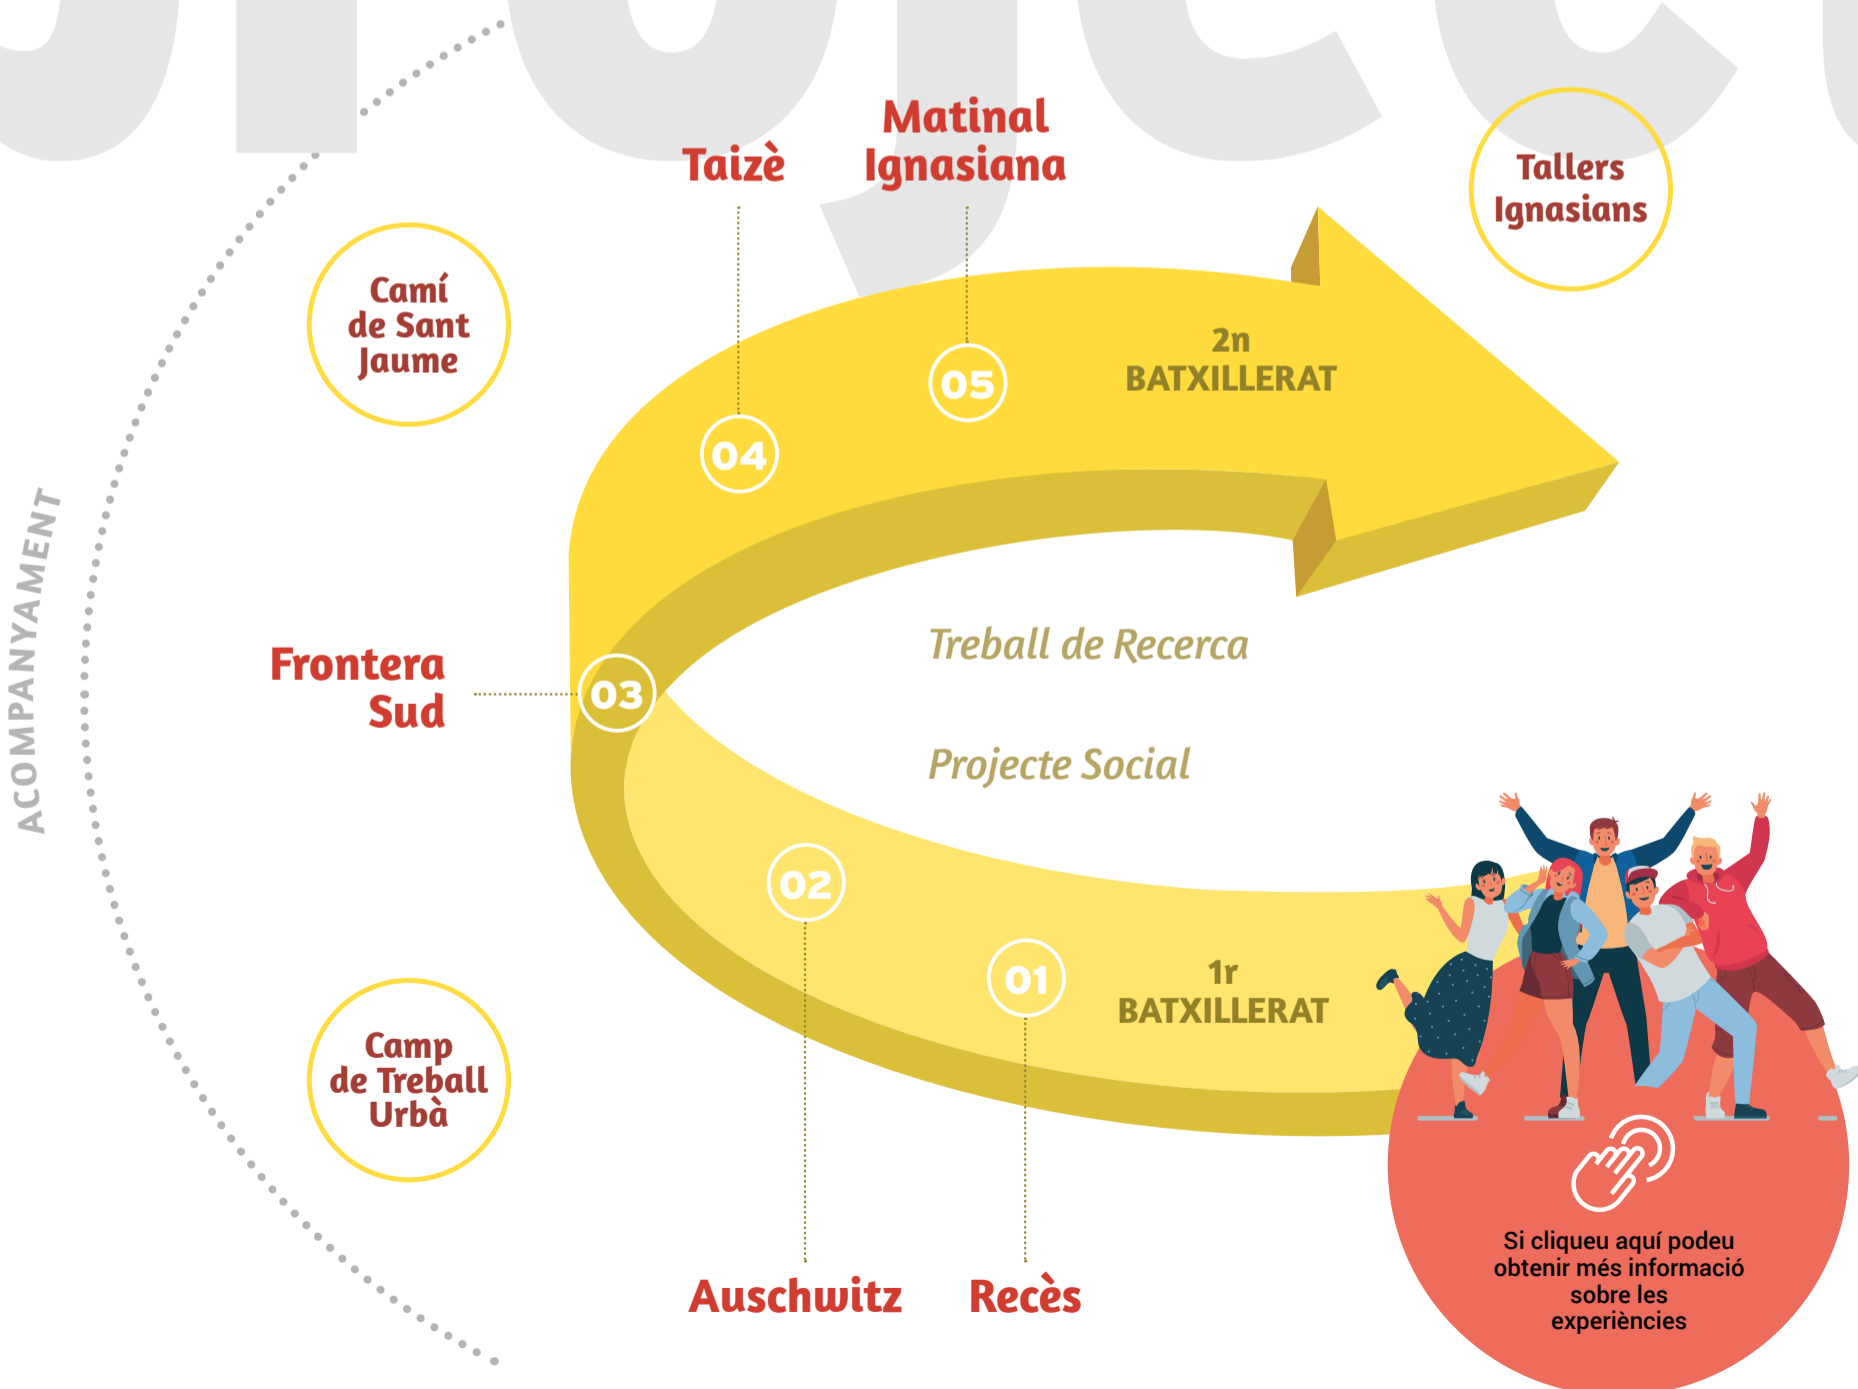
Taizè

Matinal Ignasiana

Tallers Ignasians

Camí de Sant Jaume

ACOMPANYAMENT

05

04

2n BATXILLERAT

Frontera Sud

03

Treball de Recerca

Projecte Social

02

01

1r BATXILLERAT

Camp de Treball Urbà

Auschwitz

Recès

Si cliqueu aquí podeu obtenir més informació sobre les experiències